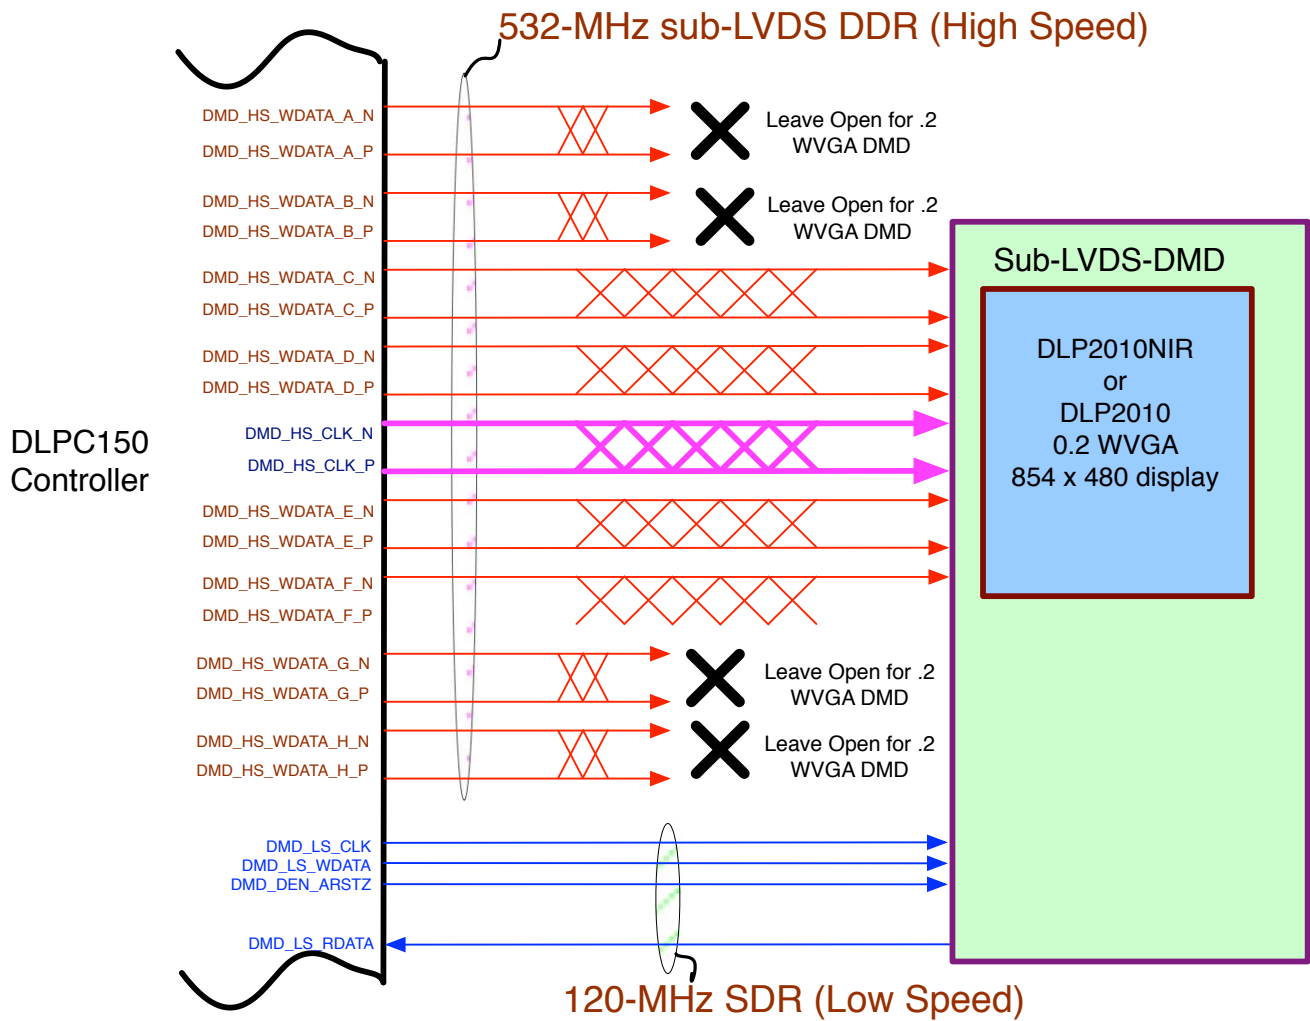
532-MHz sub-LVDS DDR (High Speed)

DMD_HS_WDATA_A_N
DMD_HS_WDATA_A_P
Leave Open for .2 WVGA DMD

DMD_HS_WDATA_B_N
DMD_HS_WDATA_B_P
Leave Open for .2 WVGA DMD

Sub-LVDS-DMD

DLP2010NIR
or
DLP2010
0.2 WVGA
854 x 480 display

DMD_HS_WDATA_C_N
DMD_HS_WDATA_C_P
DMD_HS_WDATA_D_N
DMD_HS_WDATA_D_P

DLPC150
Controller

DMD_HS_CLK_N
DMD_HS_CLK_P
DMD_HS_WDATA_E_N
DMD_HS_WDATA_E_P
DMD_HS_WDATA_F_N
DMD_HS_WDATA_F_P

DMD_HS_WDATA_G_N
DMD_HS_WDATA_G_P
Leave Open for .2 WVGA DMD

DMD_HS_WDATA_H_N
DMD_HS_WDATA_H_P
Leave Open for .2 WVGA DMD

DMD_LS_CLK
DMD_LS_WDATA
DMD_DEN_ARSTZ
DMD_LS_RDATA

120-MHz SDR (Low Speed)